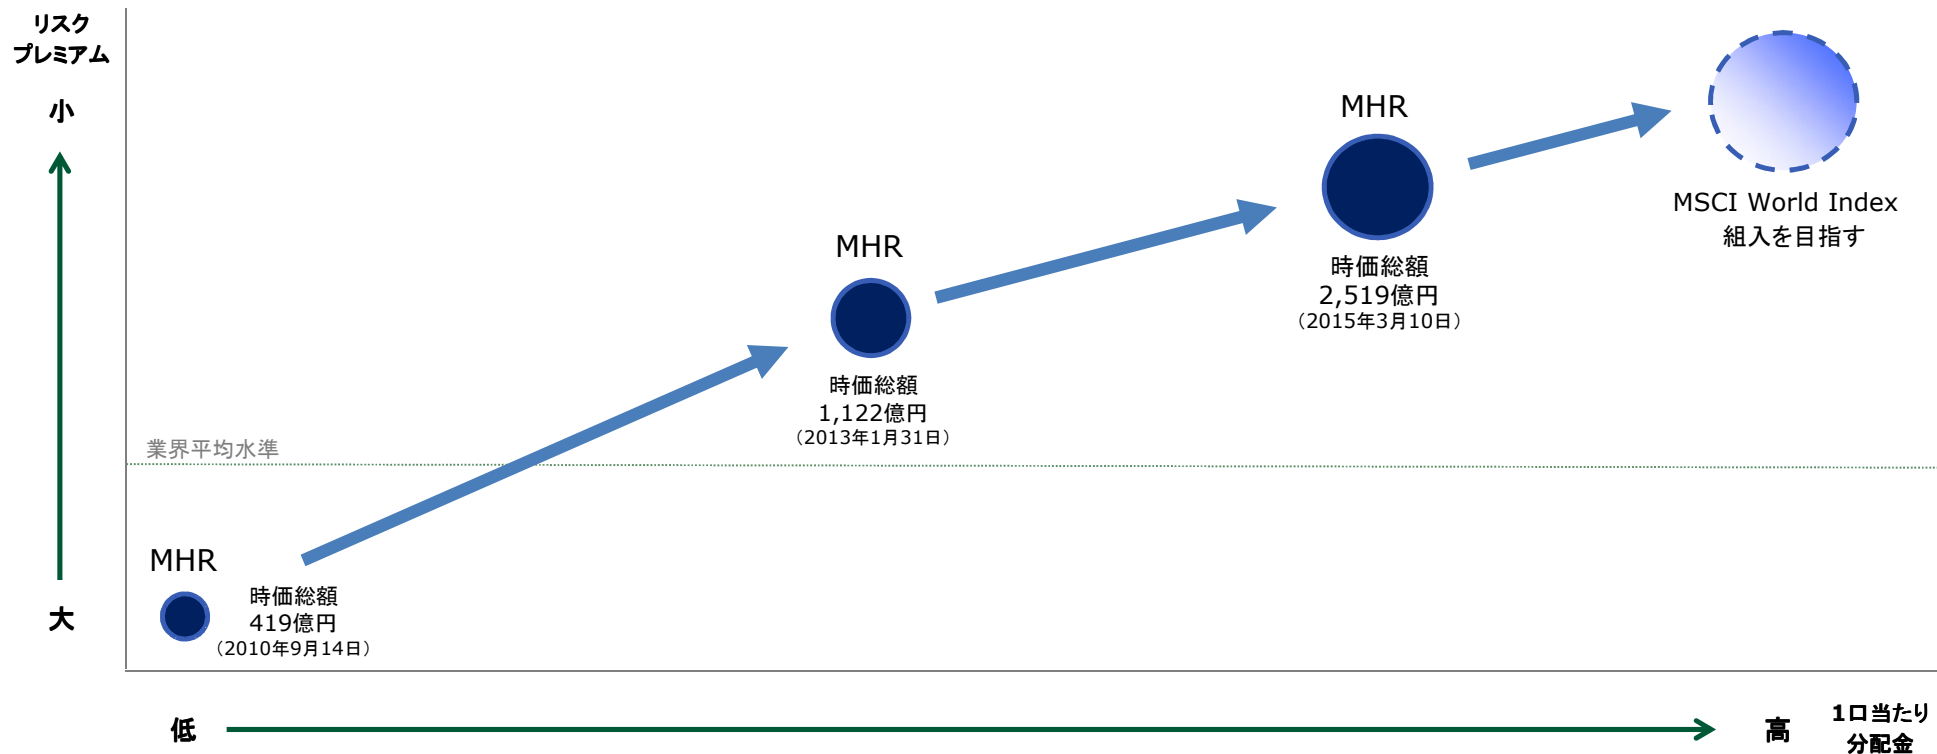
リスクプレミアム

小

大

MHR

MHR

MSCI World Index
組入を目指す

時価総額
2,519億円
（2015年3月10日）

時価総額
1,122億円
（2013年1月31日）

業界平均水準

MHR

時価総額
419億円
（2010年9月14日）

低

高

1口当たり分配金